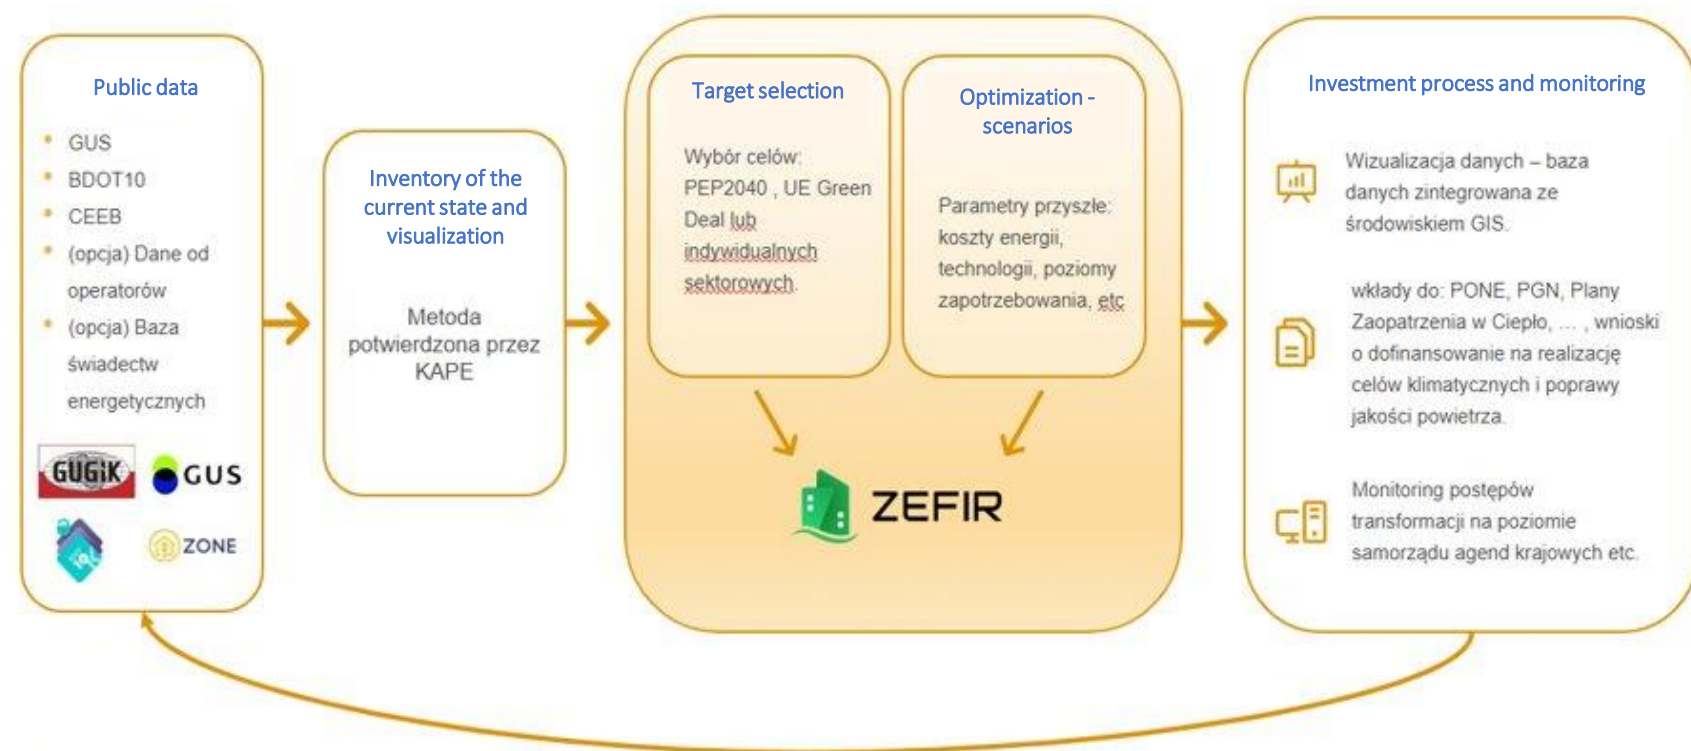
Public data

- GUS
- BDOT10
- CEEB
- (opcja) Dane od operatorów
- (opcja) Baza świadectw energetycznych

GUGiK GUS

ZONE

Inventory of the current state and visualization

Metoda potwierdzona przez KAPE

Target selection

Wybór celów: PEP2040 , UE Green Deal lub indywidualnych sektorowych.

Optimization - scenarios

Parametry przyszłe: koszty energii, technologii, poziomy zapotrzebowania, etc

ZEFIR

Investment process and monitoring

Wizualizacja danych – baza danych zintegrowana ze środowiskiem GIS.

wkłady do: PONE, PGN, Plany Zaopatrzenia w Ciepło, ... , wnioski o dofinansowanie na realizację celów klimatycznych i poprawy jakości powietrza.

Monitoring postępów transformacji na poziomie samorządu agend krajowych etc.